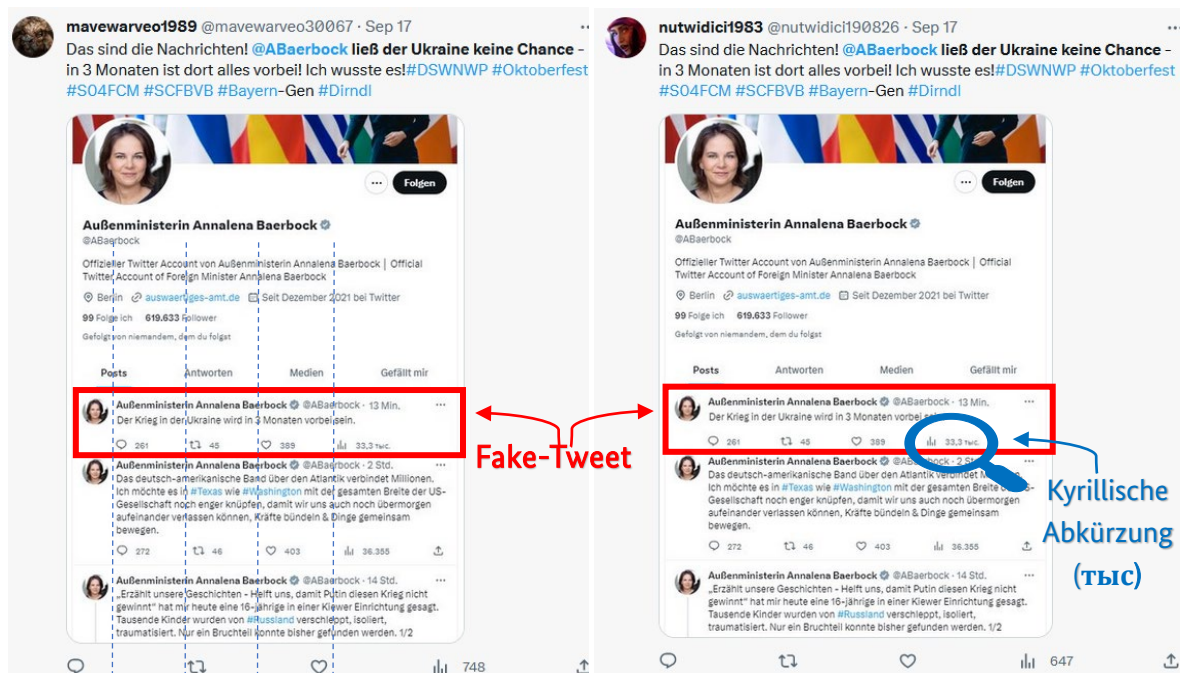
mavewarveo1989 @mavewarveo30067 · Sep 17
Das sind die Nachrichten! @ABaerbock ließ der Ukraine keine Chance - in 3 Monaten ist dort alles vorbei! Ich wusste es!#DSWNWP #Oktoberfest #S04FCM #SCFBVB #Bayern-Gen #Dirndl

Folgen

Außenministerin Annalena Baerbock
@ABaerbock

Offizieller Twitter Account von Außenministerin Annalena Baerbock | Official Twitter Account of Foreign Minister Annalena Baerbock

Berlin auswaertiges-amt.de Seit Dezember 2021 bei Twitter

99 Folge ich 619.633 Follower

Gefolgt von niemandem, dem du folgst

Posts Antworten Medien Gefällt mir

Außenministerin Annalena Baerbock @ABaerbock · 13 Min.
Der Krieg in der Ukraine wird in 3 Monaten vorbei sein.
261 45 389 33,3 тыс.

Außenministerin Annalena Baerbock @ABaerbock · 2 Std.
Das deutsch-amerikanische Band über den Atlantik verbindet Millionen. Ich möchte es in #Texas wie #Washington mit der gesamten Breite der US-Gesellschaft noch enger knüpfen, damit wir uns auch noch übermorgen aufeinander verlassen können, Kräfte bündeln & Dinge gemeinsam bewegen.
272 46 403 36.355

Außenministerin Annalena Baerbock @ABaerbock · 14 Std.
„Erzählt unsere Geschichten - Helft uns, damit Putin diesen Krieg nicht gewinnt" hat mir heute eine 16-jährige in einer Kiewer Einrichtung gesagt. Tausende Kinder wurden von #Russland verschleppt, isoliert, traumatisiert. Nur ein Bruchteil konnte bisher gefunden werden. 1/2

748

nutwidici1983 @nutwidici190826 · Sep 17
Das sind die Nachrichten! @ABaerbock ließ der Ukraine keine Chance - in 3 Monaten ist dort alles vorbei! Ich wusste es!#DSWNWP #Oktoberfest #S04FCM #SCFBVB #Bayern-Gen #Dirndl

Folgen

Außenministerin Annalena Baerbock
@ABaerbock

Offizieller Twitter Account von Außenministerin Annalena Baerbock | Official Twitter Account of Foreign Minister Annalena Baerbock

Berlin auswaertiges-amt.de Seit Dezember 2021 bei Twitter

99 Folge ich 619.633 Follower

Gefolgt von niemandem, dem du folgst

Posts Antworten Medien Gefällt mir

Außenministerin Annalena Baerbock @ABaerbock · 13 Min.
Der Krieg in der Ukraine wird in 3 Monaten vorbei sein.
261 45 389 33,3 тыс.

Außenministerin Annalena Baerbock @ABaerbock · 2 Std.
Das deutsch-amerikanische Band über den Atlantik verbindet Millionen. Ich möchte es in #Texas wie #Washington mit der gesamten Breite der US-Gesellschaft noch enger knüpfen, damit wir uns auch noch übermorgen aufeinander verlassen können, Kräfte bündeln & Dinge gemeinsam bewegen.
272 46 403 36.355

Außenministerin Annalena Baerbock @ABaerbock · 14 Std.
„Erzählt unsere Geschichten - Helft uns, damit Putin diesen Krieg nicht gewinnt" hat mir heute eine 16-jährige in einer Kiewer Einrichtung gesagt. Tausende Kinder wurden von #Russland verschleppt, isoliert, traumatisiert. Nur ein Bruchteil konnte bisher gefunden werden. 1/2

647

Fake-Tweet

Kyrillische Abkürzung (тыс)